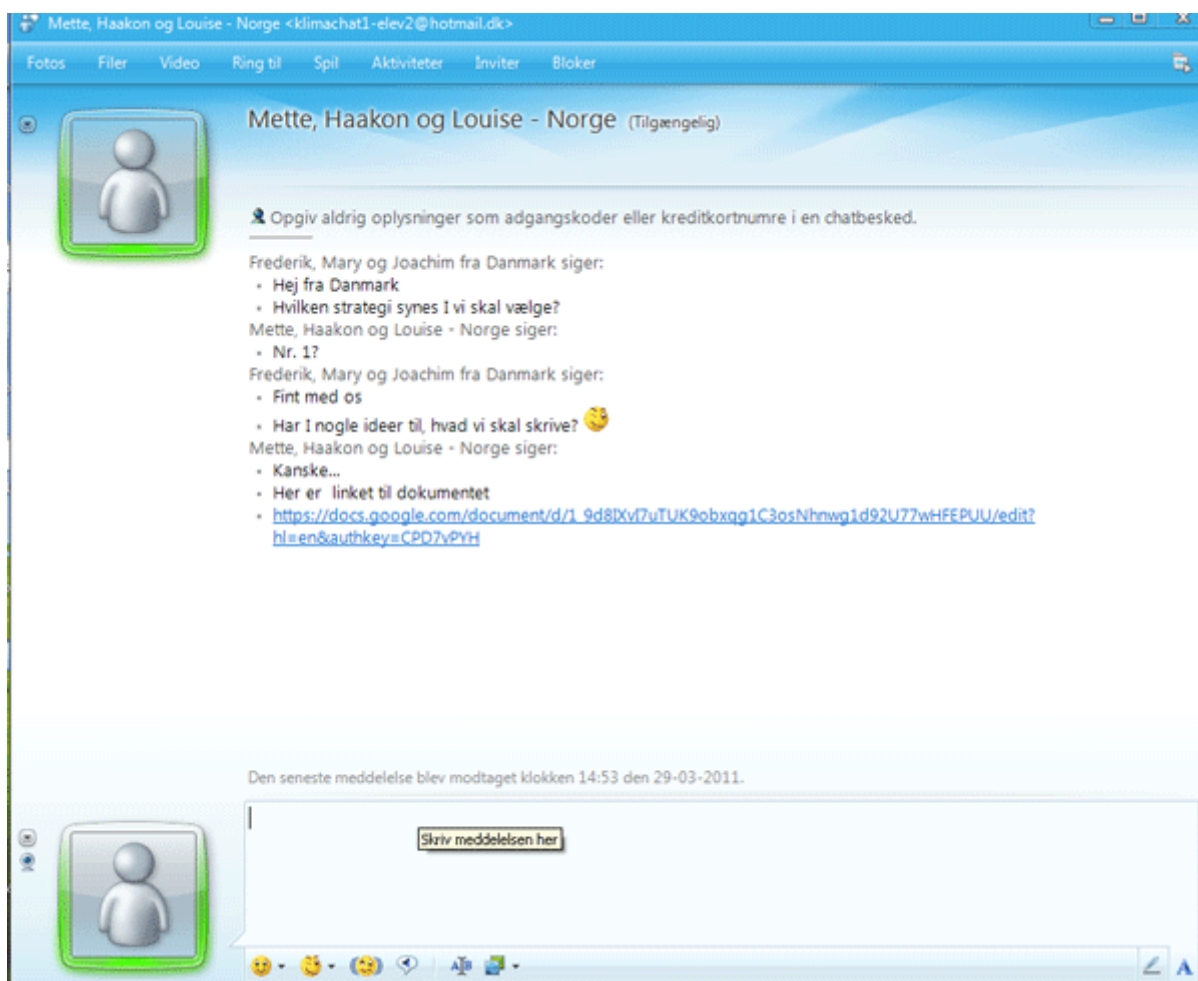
Mette, Haakon og Louise - Norge <klimachat1-elev2@hotmail.dk>

Fotos Filer Video Ring til Spil Aktiviteter Inviter Bloker

Mette, Haakon og Louise - Norge (Tilgængelig)

Opgiv aldrig oplysninger som adgangskoder eller kreditkortnumre i en chatbesked.

Frederik, Mary og Joachim fra Danmark siger:
- Hej fra Danmark
- Hvilken strategi synes I vi skal vælge?
Mette, Haakon og Louise - Norge siger:
- Nr. 1?
Frederik, Mary og Joachim fra Danmark siger:
- Fint med os
- Har I nogle ideer til, hvad vi skal skrive?
Mette, Haakon og Louise - Norge siger:
- Kanske...
- Her er linket til dokumentet
- https://docs.google.com/document/d/1_9d8lXvl7uTUK9obxqg1C3osNhnwg1d92U77wHFEPUU/edit?hl=en&authkey=CPD7vPYH

Den seneste meddelelse blev modtaget klokken 14:53 den 29-03-2011.

Skriv meddelelsen her

A